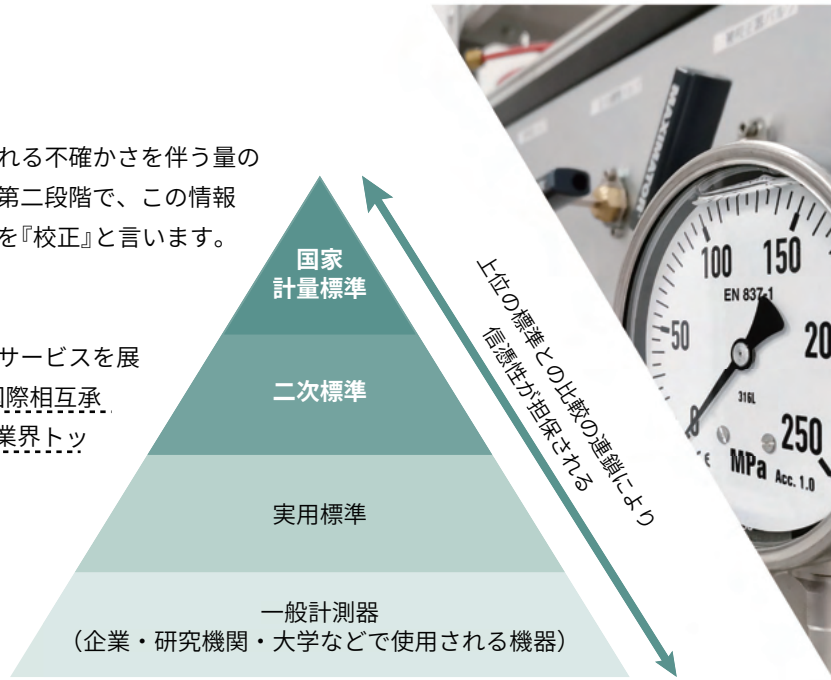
れる不確かさを伴う量の
第二段階で、この情報
を『校正』と言います。

サービスを展
国際相互承
業界トッ

国家
計量標準

二次標準

実用標準

一般計測器
（企業・研究機関・大学などで使用される機器）

上位の標準との比較の連鎖により
信憑性が担保される

100 150
EN 837-1
50
20
316L
250
MPa Acc. 1.0